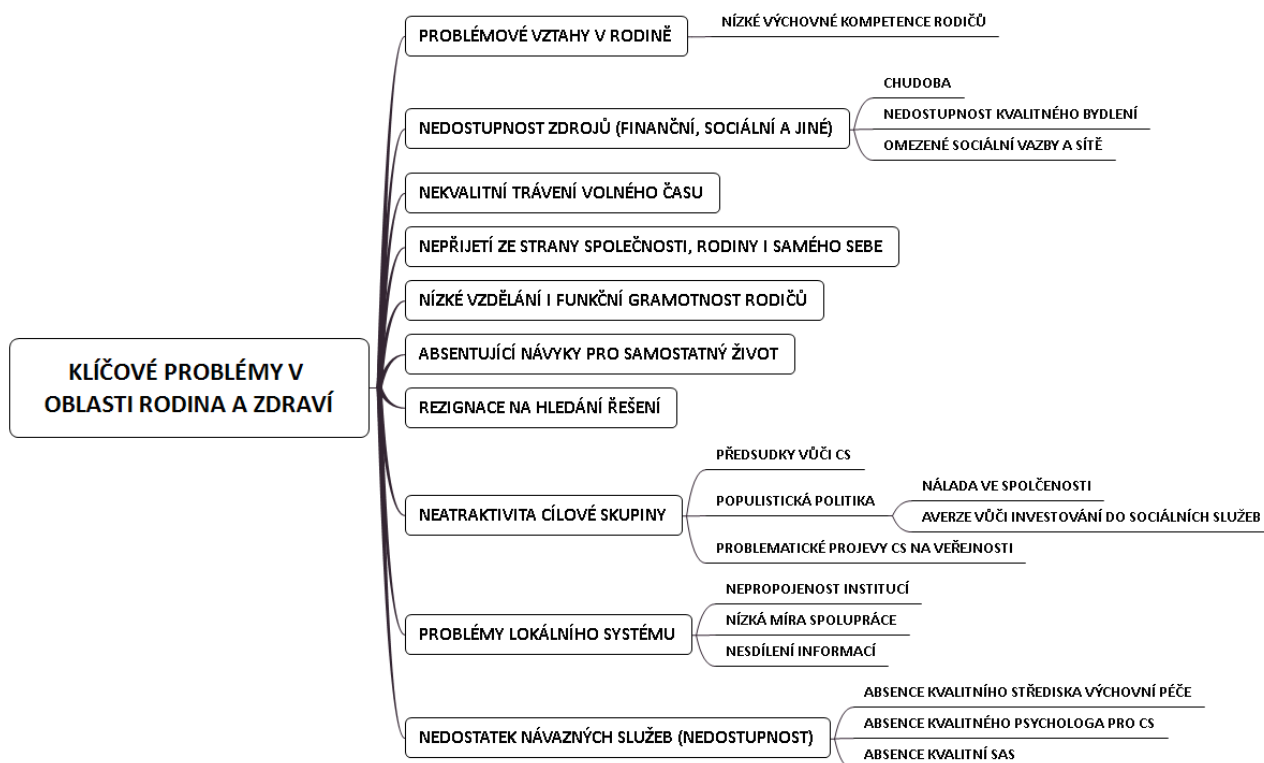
KLÍČOVÉ PROBLÉMY V OBLASTI RODINA A ZDRAVÍ

PROBLÉMOVÉ VZTAHY V RODINĚ

NÍZKÉ VÝCHOVNÉ KOMPETENCE RODIČŮ

NEDOSTUPNOST ZDROJŮ (FINANČNÍ, SOCIÁLNÍ A JINÉ)

CHUDOBA

NEDOSTUPNOST KVALITNÉHO BYDLENÍ

OMEZENÉ SOCIÁLNÍ VAZBY A SÍTĚ

NEKVALITNÍ TRÁVENÍ VOLNÉHO ČASU

NEPŘIJETÍ ZE STRANY SPOLEČNOSTI, RODINY I SAMÉHO SEBE

NÍZKÉ VZDĚLÁNÍ I FUNKČNÍ GRAMOTNOST RODIČŮ

ABSENTUJÍCÍ NÁVYKY PRO SAMOSTATNÝ ŽIVOT

REZIGNACE NA HLEDÁNÍ ŘEŠENÍ

NEATRAKTIVITA CÍLOVÉ SKUPINY

PŘEDSUDKY VŮČI CS

POPULISTICKÁ POLITIKA

NÁLADA VE SPOLČENOSTI

AVERZE VŮČI INVESTOVÁNÍ DO SOCIÁLNÍCH SLUŽEB

PROBLEMATICKÉ PROJEVY CS NA VEŘEJNOSTI

PROBLÉMY LOKÁLNÍHO SYSTÉMU

NEPROPOJENOST INSTITUCÍ

NÍZKÁ MÍRA SPOLUPRÁCE

NESDÍLENÍ INFORMACÍ

NEDOSTATEK NÁVAZNÝCH SLUŽEB (NEDOSTUPNOST)

ABSENCE KVALITNÍHO STŘEDISKA VÝCHOVNÍ PÉČE

ABSENCE KVALITNÉHO PSYCHOLOGA PRO CS

ABSENCE KVALITNÍ SAS